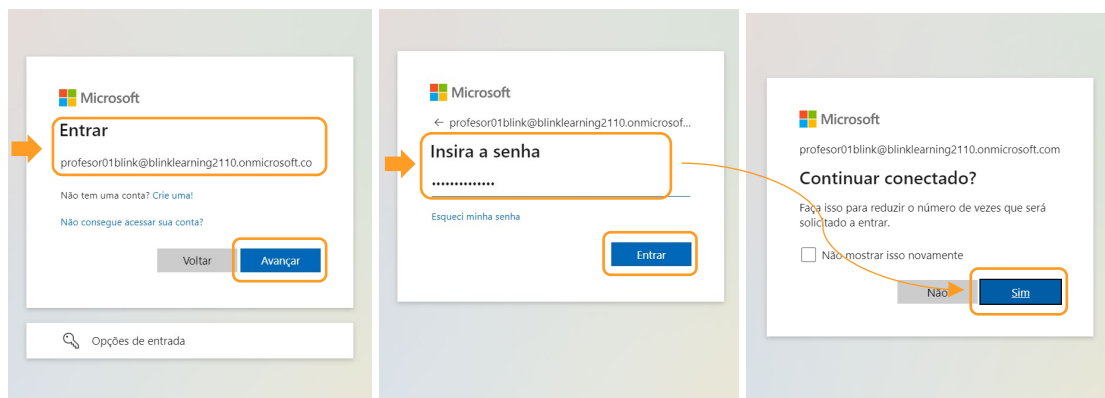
Microsoft

Entrar

profesor01blink@blinklearning2110.onmicrosoft.co

Não tem uma conta? Crie uma!

Não consegue acessar sua conta?

Voltar Avançar

Opções de entrada

Microsoft

← profesor01blink@blinklearning2110.onmicrosof...

Insira a senha

••••••••••••

Esqueci minha senha

Entrar

Microsoft

profesor01blink@blinklearning2110.onmicrosoft.com

Continuar conectado?

Faça isso para reduzir o número de vezes que será solicitado a entrar.

Não mostrar isso novamente

Não Sim